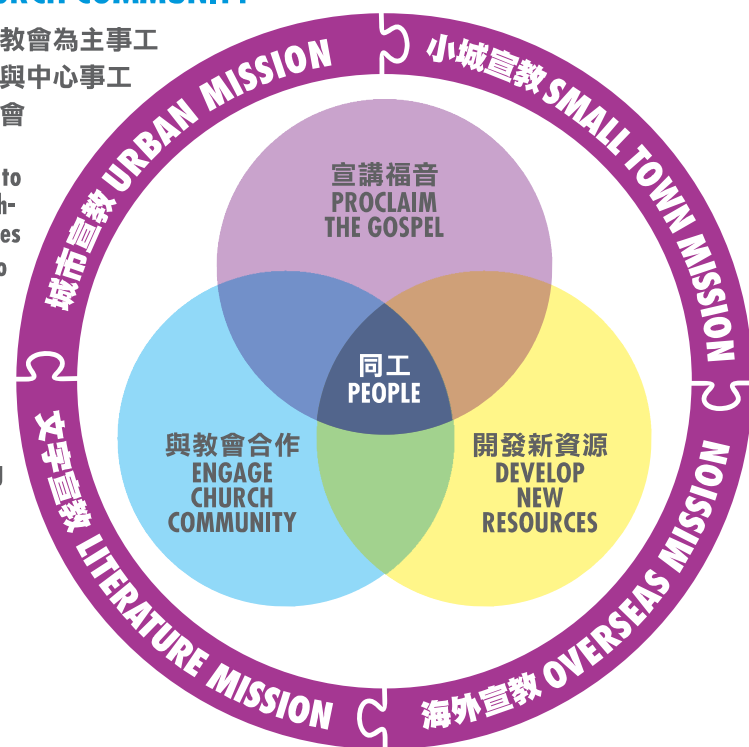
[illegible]

教會為主事工
與中心事工
會

to
h-
es
o

城市宣教 URBAN MISSION

小城宣教 SMALL TOWN MISSION

海外宣教 OVERSEAS MISSION

文字宣教 LITERATURE MISSION

宣講福音
PROCLAIM
THE GOSPEL

同工
PEOPLE

與教會合作
ENGAGE
CHURCH
COMMUNITY

開發新資源
DEVELOP
NEW
RESOURCES